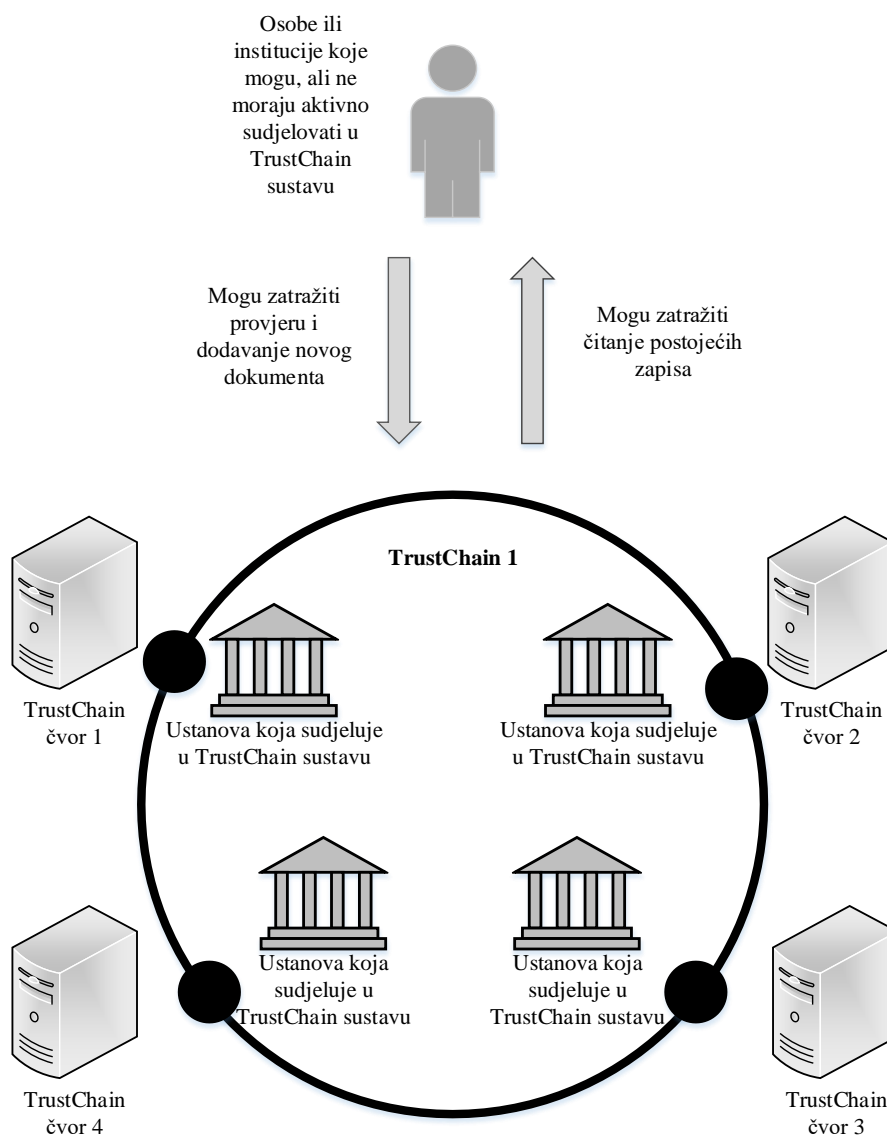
Osobe ili institucije koje mogu, ali ne moraju aktivno sudjelovati u TrustChain sustavu

Mogu zatražiti provjeru i dodavanje novog dokumenta

Mogu zatražiti čitanje postojećih zapisa

TrustChain 1

TrustChain čvor 1

Ustanova koja sudjeluje u TrustChain sustavu

Ustanova koja sudjeluje u TrustChain sustavu

TrustChain čvor 2

Ustanova koja sudjeluje u TrustChain sustavu

Ustanova koja sudjeluje u TrustChain sustavu

TrustChain čvor 4

TrustChain čvor 3